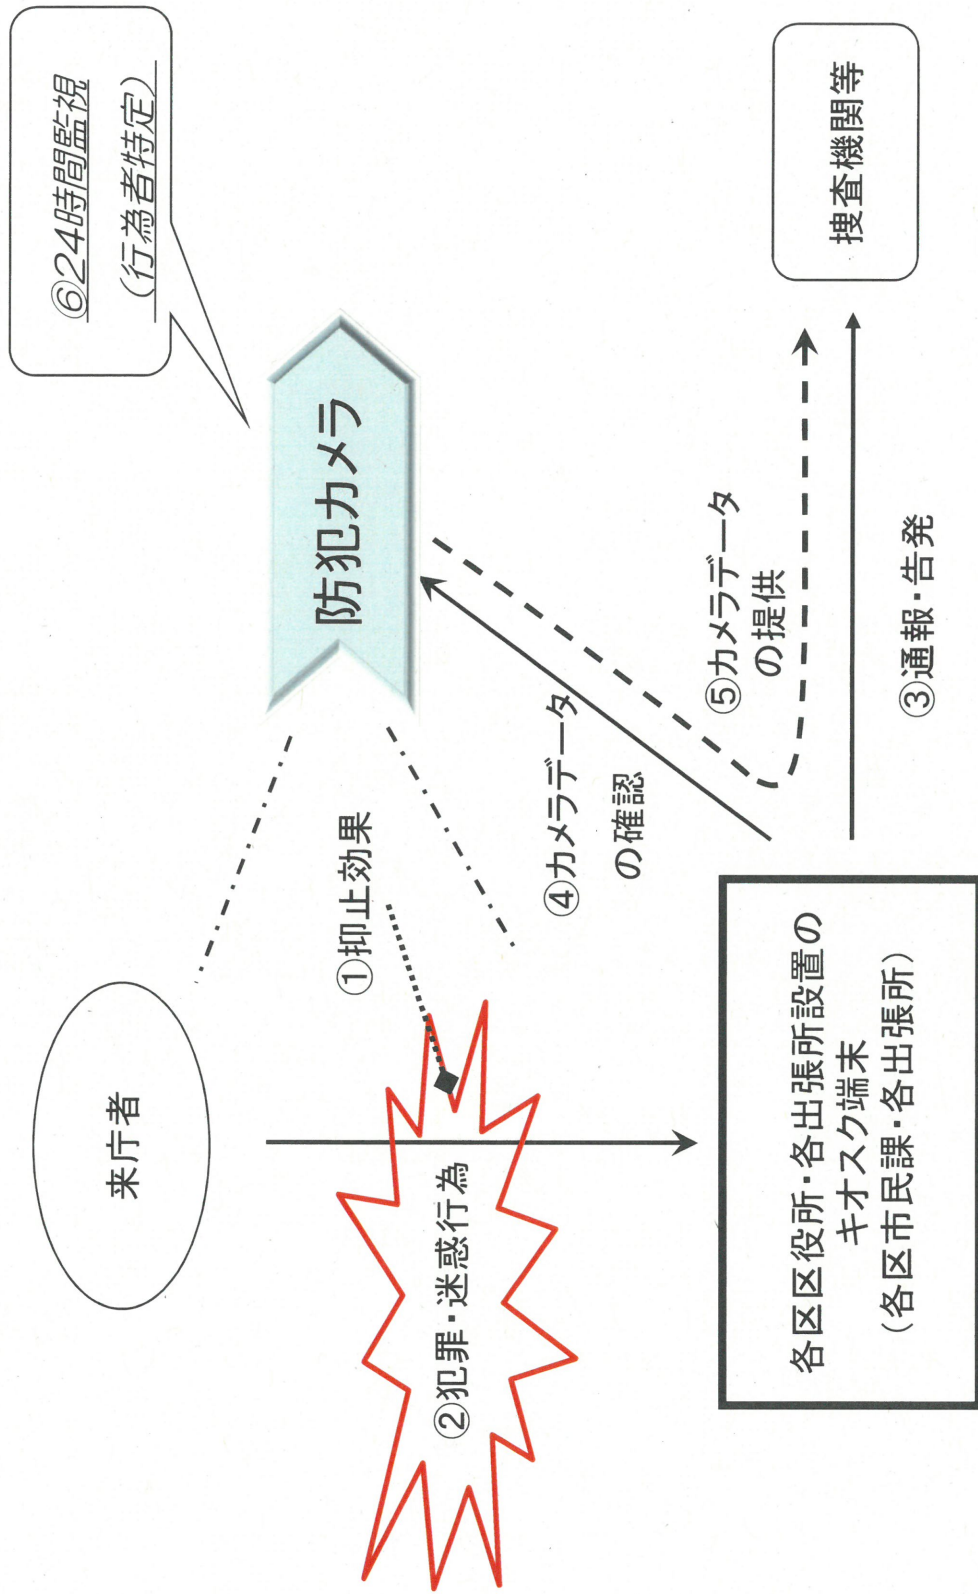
⑥24時間監視
（行為者特定）

捜査機関等

防犯カメラ

⑤カメラデータの提供

③通報・告発

④カメラデータの確認

①抑止効果

来庁者

②犯罪・迷惑行為

各区区役所・各出張所設置のキオスク端末
（各区市民課・各出張所）